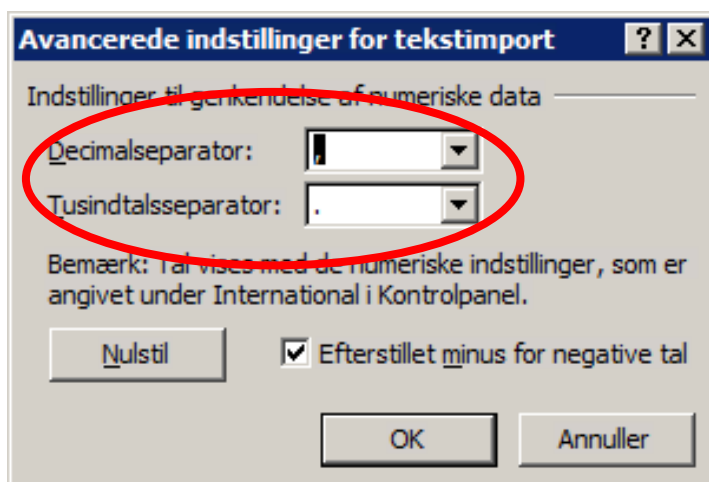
Avancerede indstillinger for tekstimport ? X

Indstillinger til genkendelse af numeriske data

Decimalseparator: ,

Tusindtalsseparator: .

Bemærk: Tal vises med de numeriske indstillinger, som er angivet under International i Kontrolpanel.

Nulstil

Efterstillet minus for negative tal

OK

Annuller